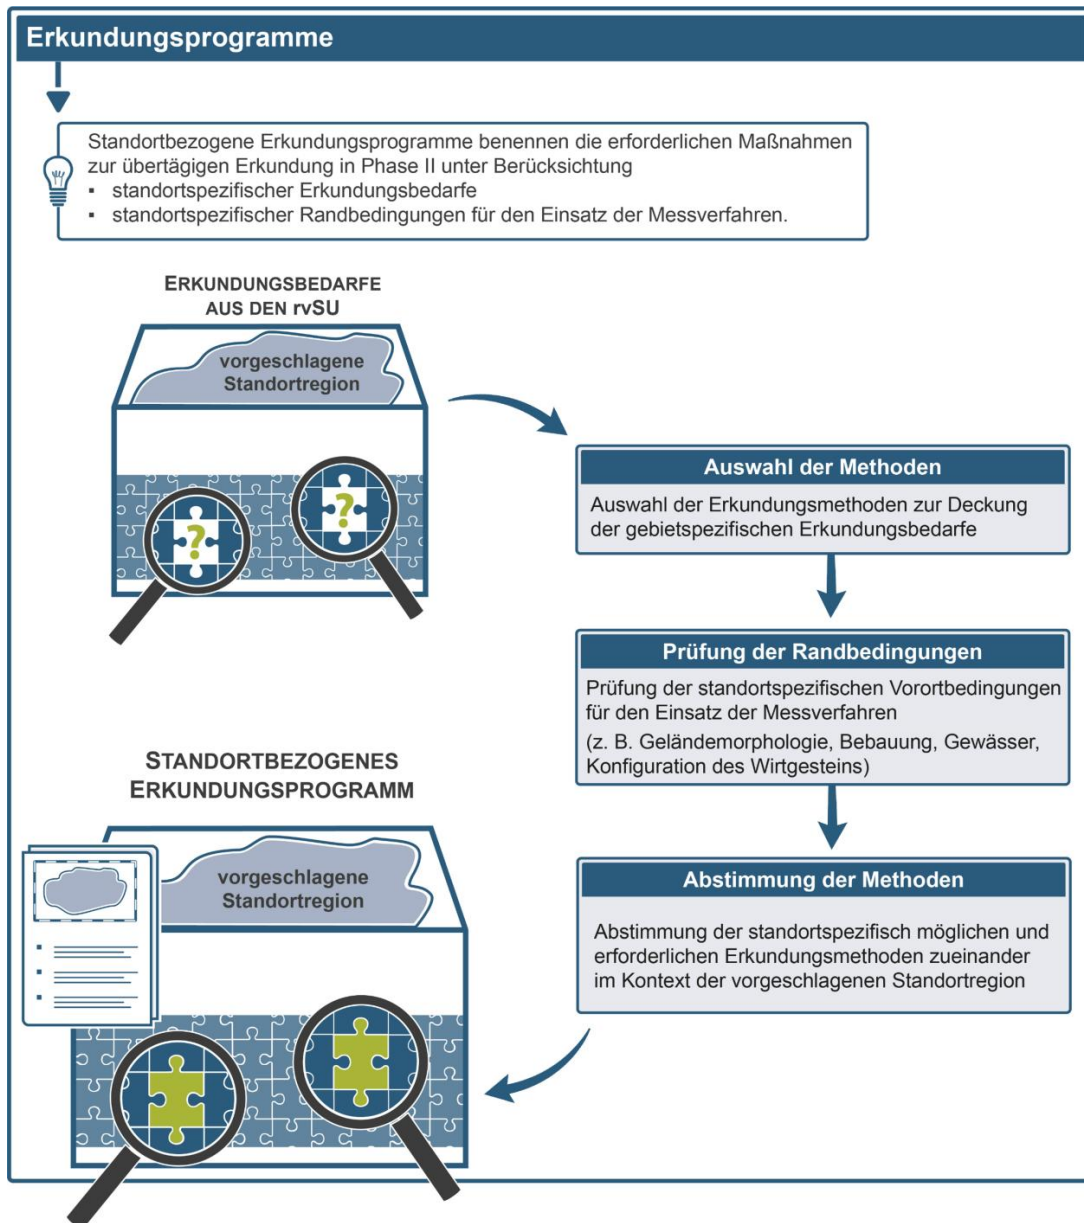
Erkundungsprogramme

Standortbezogene Erkundungsprogramme benennen die erforderlichen Maßnahmen zur übertägigen Erkundung in Phase II unter Berücksichtigung
▪ standortspezifischer Erkundungsbedarfe
▪ standortspezifischer Randbedingungen für den Einsatz der Messverfahren.

ERKUNDUNGSBEDARFE AUS DEN rvSU

vorgeschlagene Standortregion

Auswahl der Methoden

Auswahl der Erkundungsmethoden zur Deckung der gebietspezifischen Erkundungsbedarfe

Prüfung der Randbedingungen

Prüfung der standortspezifischen Vorortbedingungen für den Einsatz der Messverfahren

(z. B. Geländemorphologie, Bebauung, Gewässer, Konfiguration des Wirtgesteins)

STANDORTBEZOGENES ERKUNDUNGSPROGRAMM

vorgeschlagene Standortregion

Abstimmung der Methoden

Abstimmung der standortspezifisch möglichen und erforderlichen Erkundungsmethoden zueinander im Kontext der vorgeschlagenen Standortregion